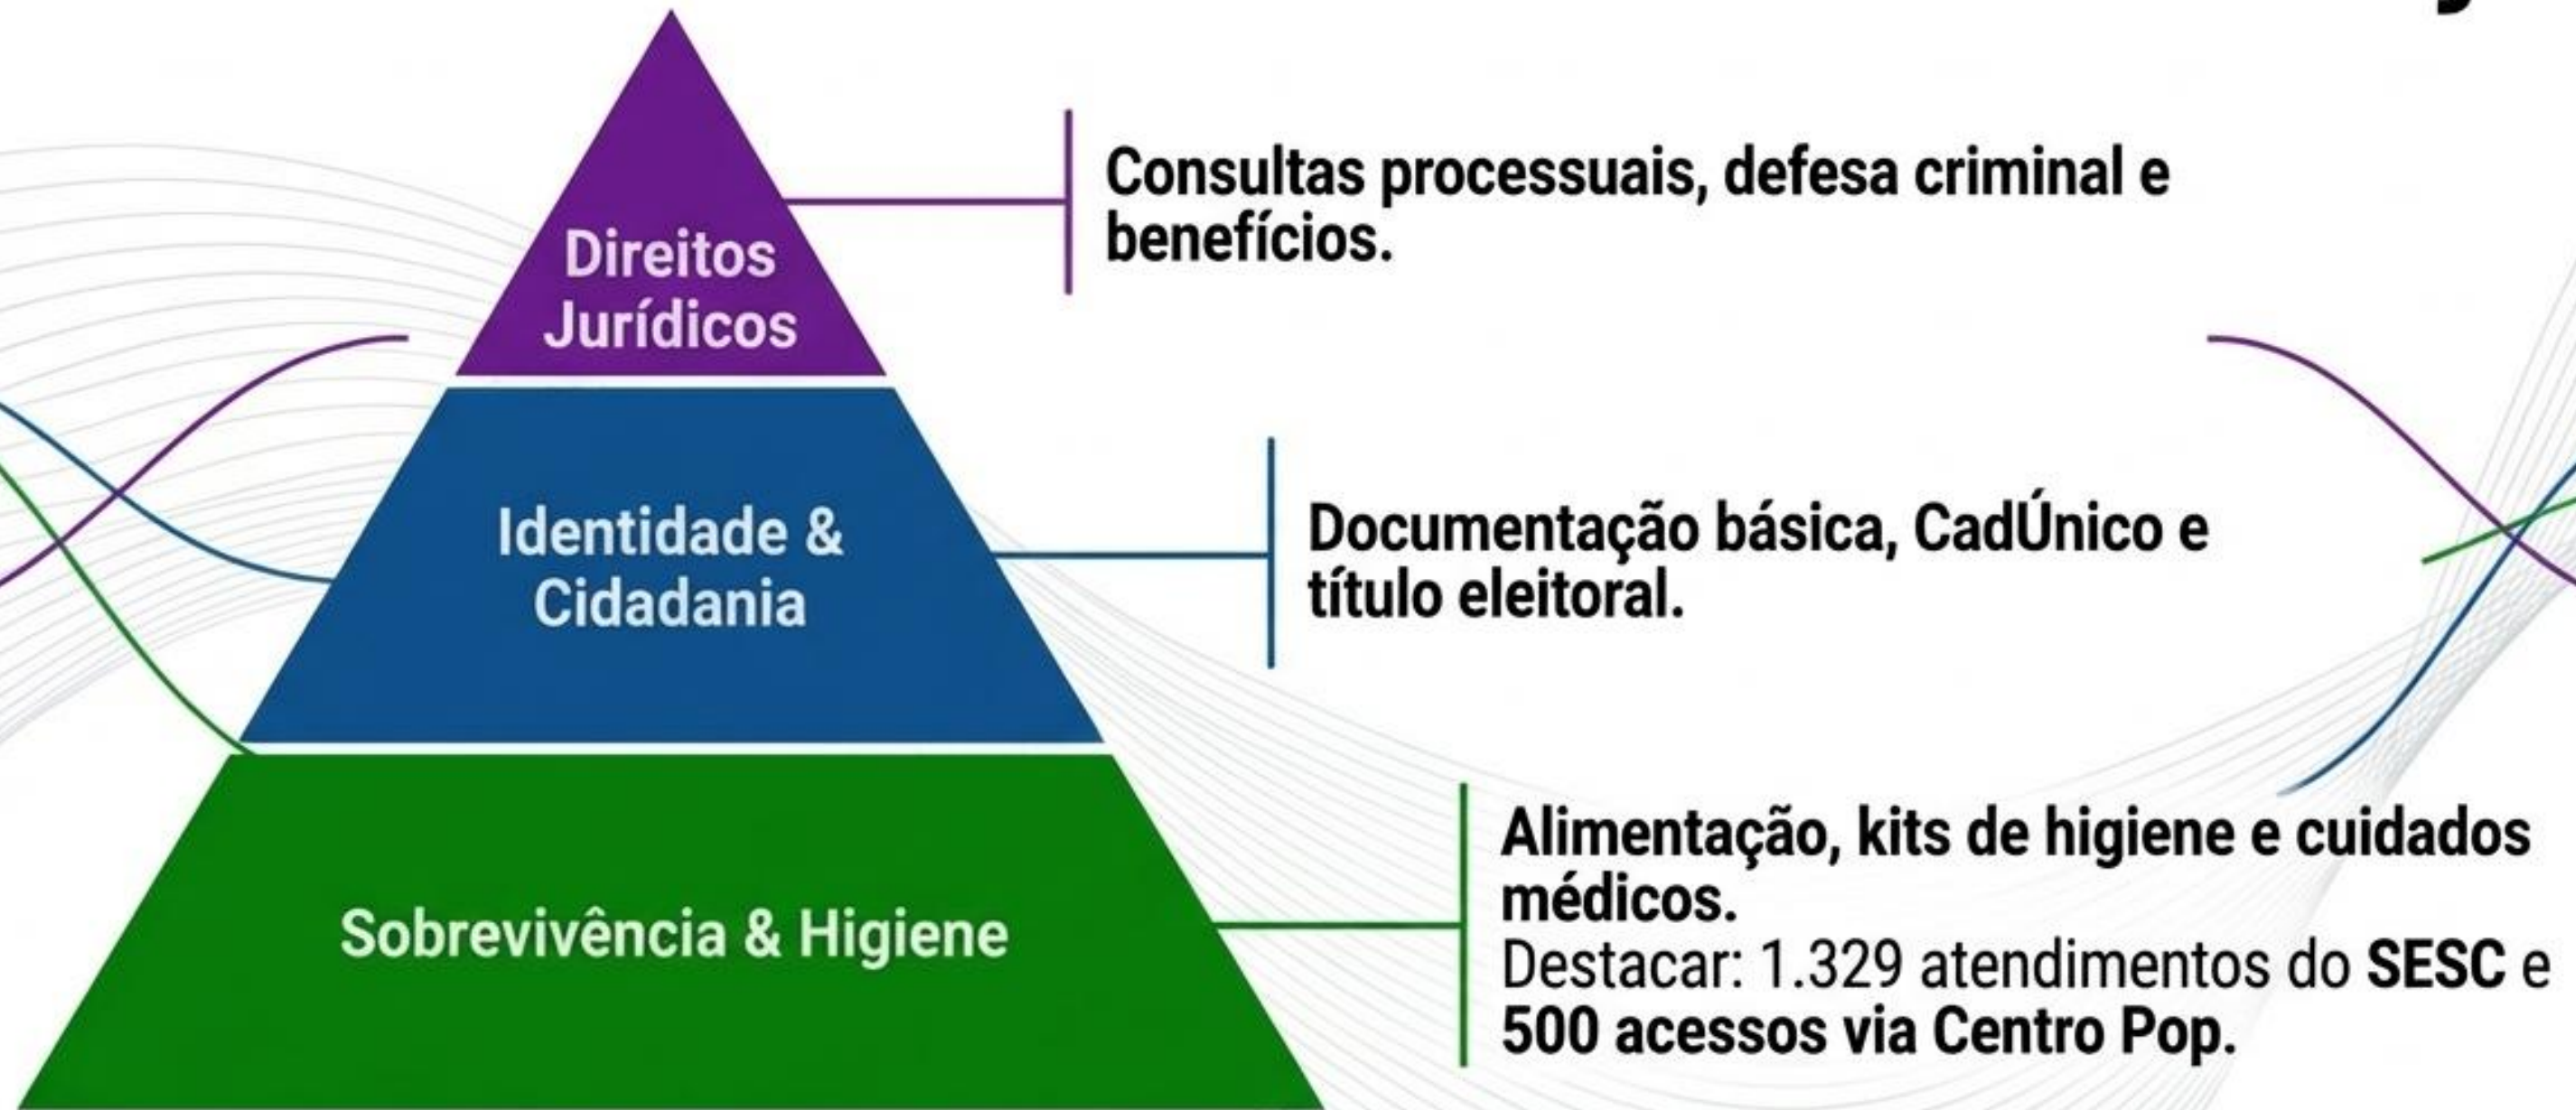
Direitos Jurídicos

Consultas processuais, defesa criminal e benefícios.

Identidade & Cidadania

Documentação básica, CadÚnico e título eleitoral.

Sobrevivência & Higiene

Alimentação, kits de higiene e cuidados médicos.
Destacar: 1.329 atendimentos do SESC e 500 acessos via Centro Pop.